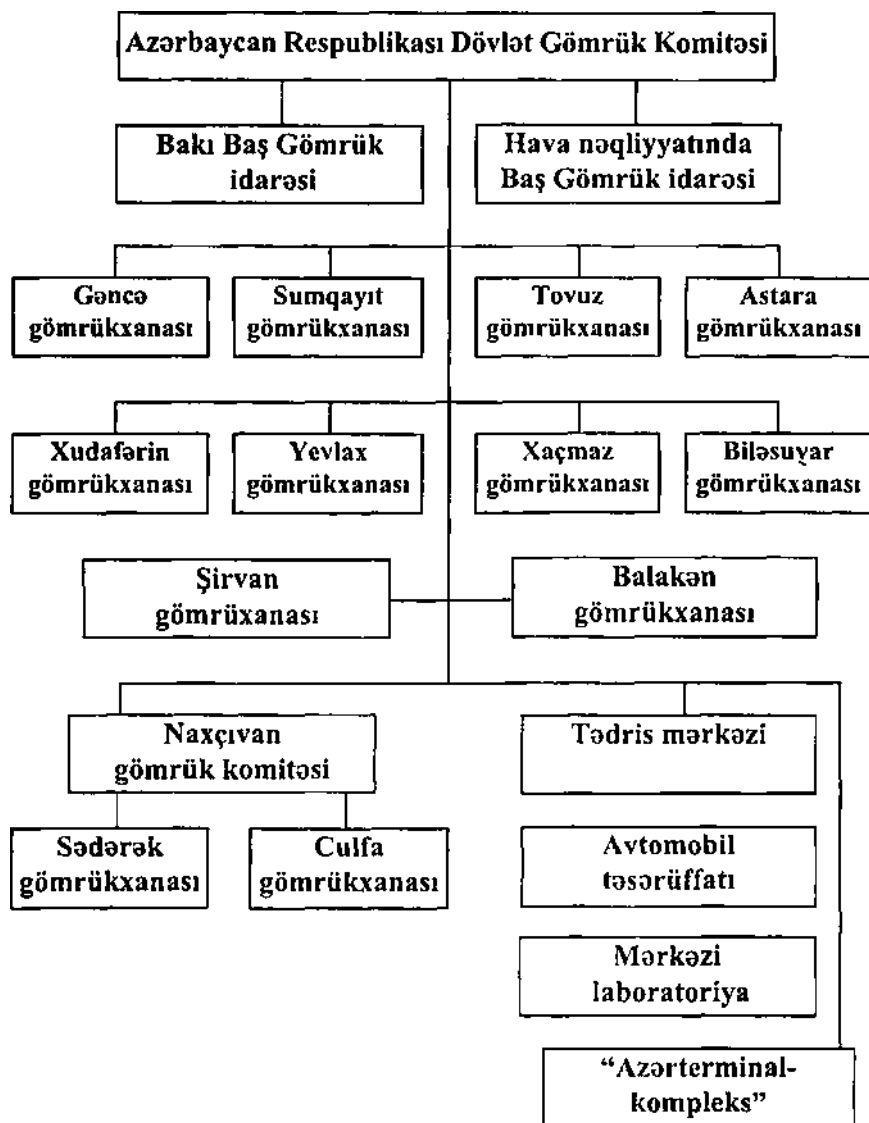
Azərbaycan Respublikası Dövlət Gömrük Komitəsi

Bakı Baş Gömrük idarəsi

Hava nəqliyyatında Baş Gömrük idarəsi

Gəncə gömrükxanası

Sumqayıt gömrükxanası

Tovuz gömrükxanası

Astara gömrükxanası

Xudafərin gömrükxanası

Yevlax gömrükxanası

Xaçmaz gömrükxanası

Biləsuvar gömrükxanası

Şirvan gömrüxanası

Balakən gömrükxanası

Naxçıvan gömrük komitəsi

Tədris mərkəzi

Sədərək gömrükxanası

Culfa gömrükxanası

Avtomobil təsərüffatı

Mərkəzi laboratoriya

"Azərterminal-kompleks"